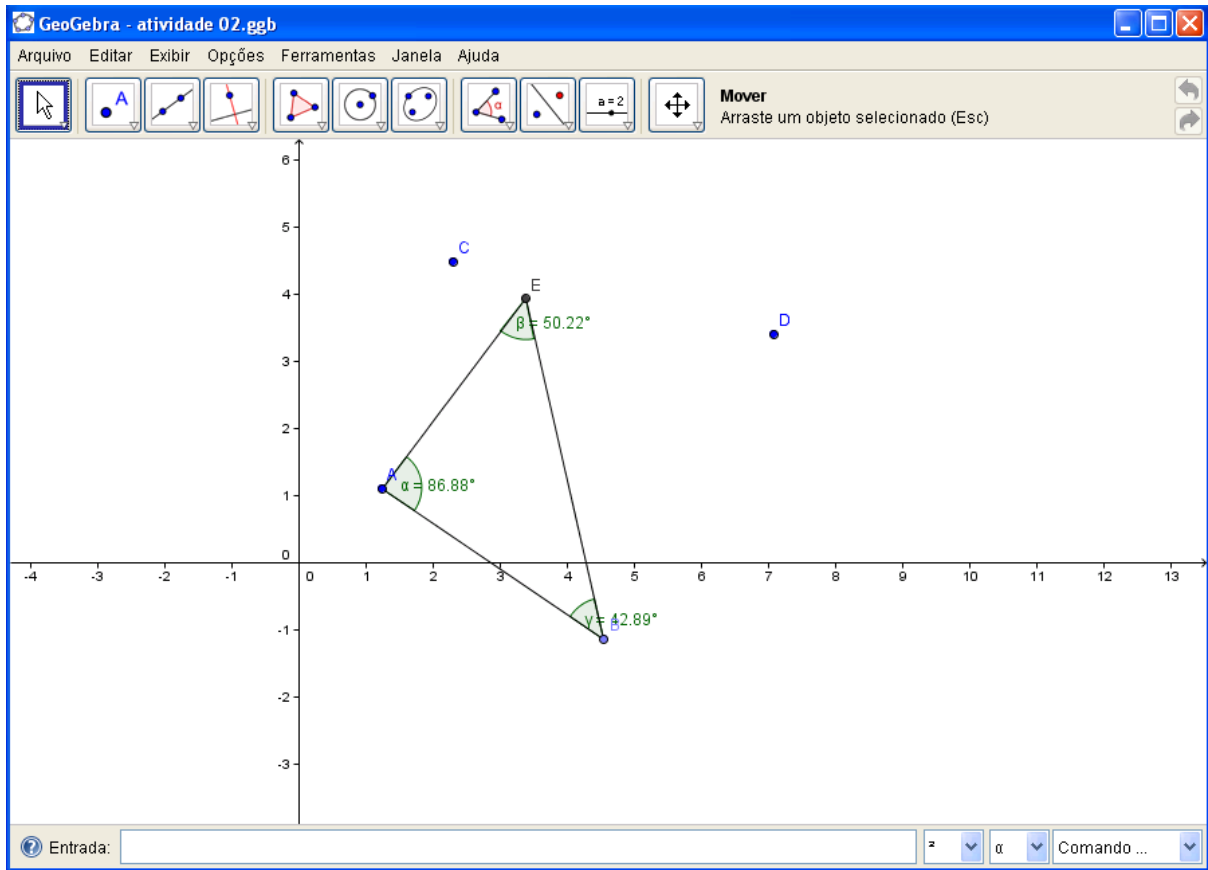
GeoGebra - atividade 02.ggb

Arquivo Editar Exibir Opções Ferramentas Janela Ajuda

A

a = 2

α

Mover
Arraste um objeto selecionado (Esc)

6
5
4
3
2
1
0
-1
-2
-3

-4 -3 -2 -1 0 1 2 3 4 5 6 7 8 9 10 11 12 13

C
E
D
A
B

β = 50.22°
α = 86.88°
γ = 42.89°

Entrada:

²
α
Comando ...